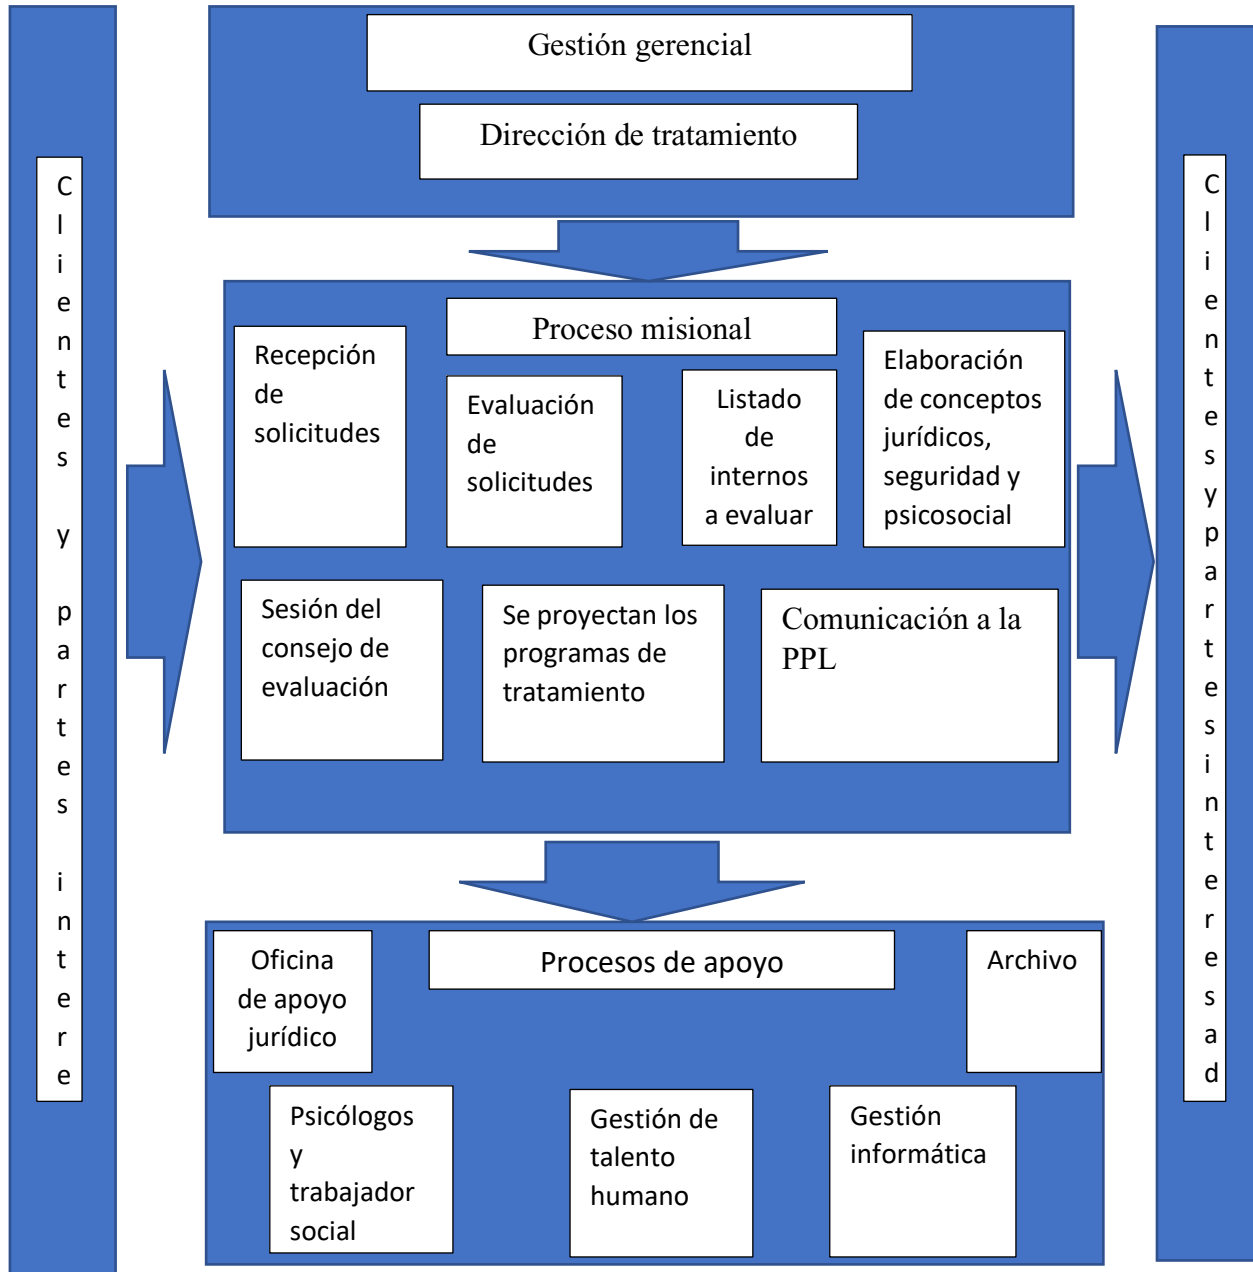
Clientes y partes intere

Gestión gerencial

Dirección de tratamiento

Proceso misional

Recepción de solicitudes

Evaluación de solicitudes

Listado de internos a evaluar

Elaboración de conceptos jurídicos, seguridad y psicosocial

Sesión del consejo de evaluación

Se proyectan los programas de tratamiento

Comunicación a la PPL

Procesos de apoyo

Oficina de apoyo jurídico

Archivo

Psicólogos y trabajador social

Gestión de talento humano

Gestión informática

Clientes y partes interesad